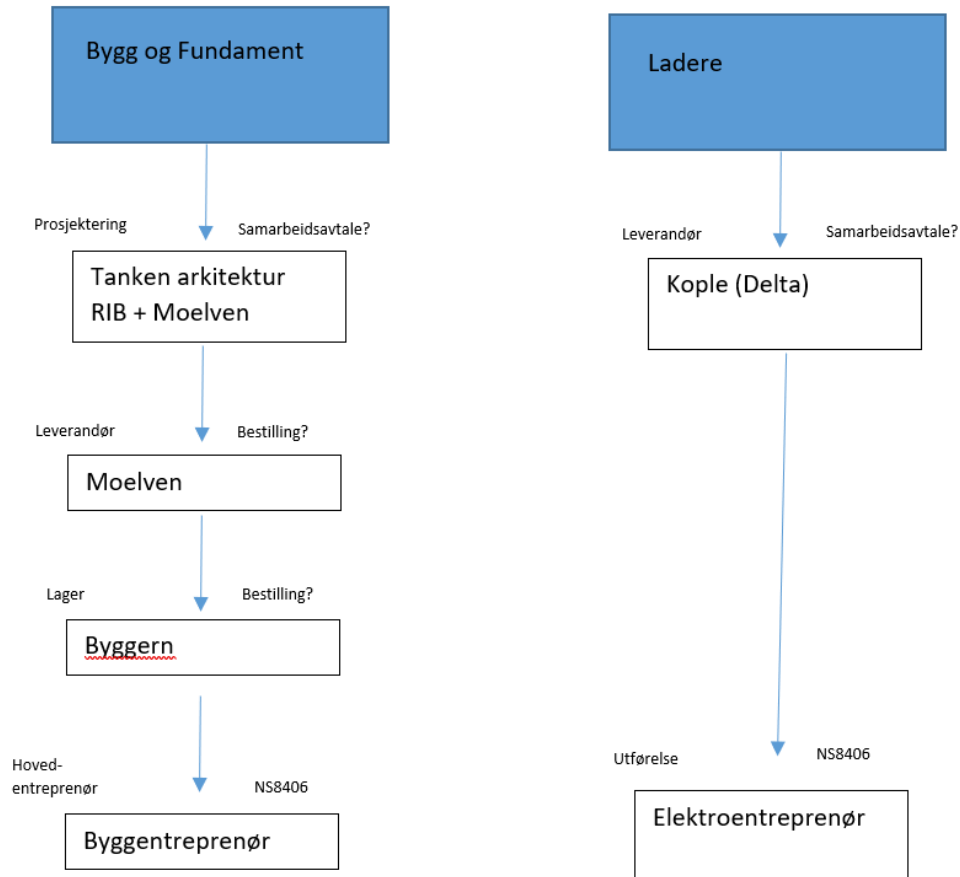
Bygg og Fundament

Prosjektering

Samarbeidsavtale?

Tanken arkitektur
RIB + Moelven

Leverandør

Bestilling?

Moelven

Lager

Bestilling?

Byggern

Hoved-entreprenør

NS8406

Byggentreprenør

Ladere

Leverandør

Samarbeidsavtale?

Kople (Delta)

Utførelse

NS8406

Elektroentreprenør